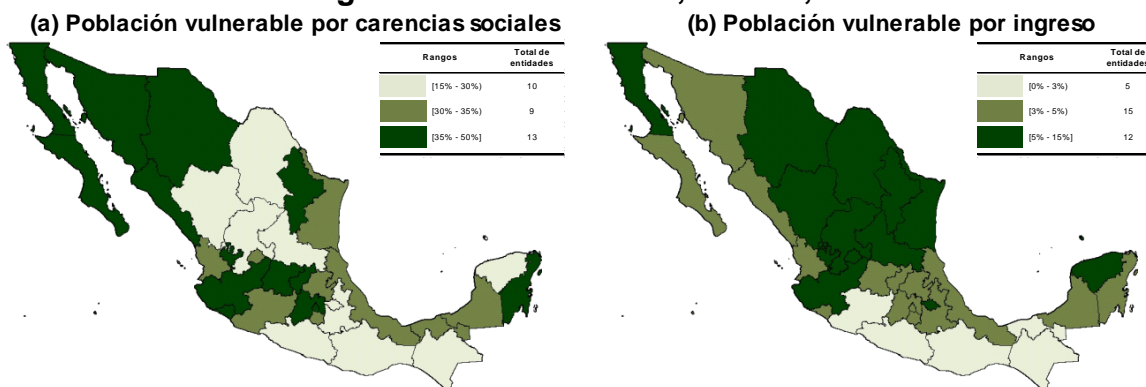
(a) Población vulnerable por carencias sociales

| Rangos | Total de entidades |
|---|---|
| [15% - 30%) | 10 |
| [30% - 35%) | 9 |
| [35% - 50%] | 13 |

(b) Población vulnerable por ingreso

| Rangos | Total de entidades |
|---|---|
| [0% - 3%) | 5 |
| [3% - 5%) | 15 |
| [5% - 15%] | 12 |